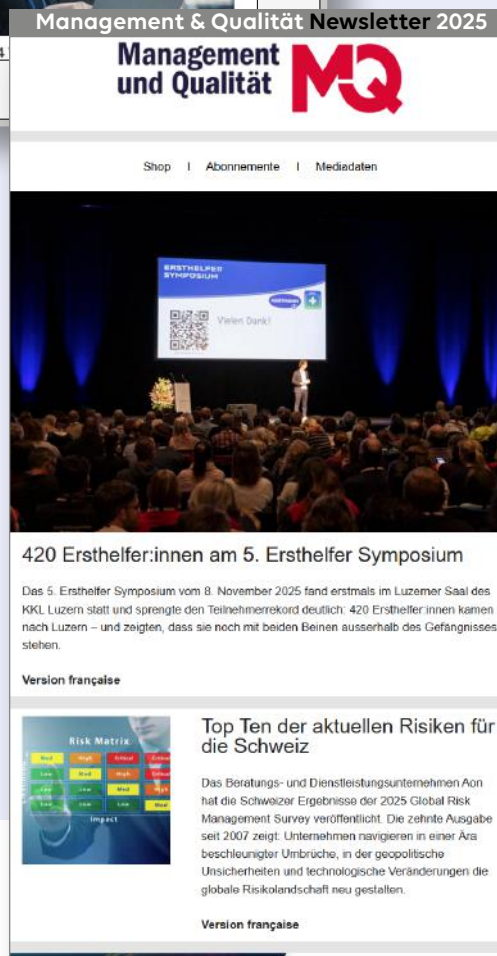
Management & Qualität Newsletter 2025

Management und Qualität MQ

Shop | Abonnemente | Mediadaten

ERSTHELFER SYMPOSIUM

Vielen Dank!

420 Ersthelfer:innen am 5. Ersthelfer Symposium

Das 5. Ersthelfer Symposium vom 8. November 2025 fand erstmals im Luzerner Saal des KKL Luzern statt und sprengte den Teilnehmerrekord deutlich: 420 Ersthelfer:innen kamen nach Luzern – und zeigten, dass sie noch mit beiden Beinen ausserhalb des Gefängnisses stehen.

Version française

Risk Matrix

| Med | High | Critical | Critical |
|---|---|---|---|
| Low | Med | High | Critical |
| Low | Low | Med | High |
| Low | Low | Med | High |
| Low | Low | Low | Med |

Impact

Top Ten der aktuellen Risiken für die Schweiz

Das Beratungs- und Dienstleistungsunternehmen Aon hat die Schweizer Ergebnisse der 2025 Global Risk Management Survey veröffentlicht. Die zehnte Ausgabe seit 2007 zeigt: Unternehmen navigieren in einer Ära beschleunigter Umbrüche, in der geopolitische Unsicherheiten und technologische Veränderungen die globale Risikolandschaft neu gestalten.

Version française